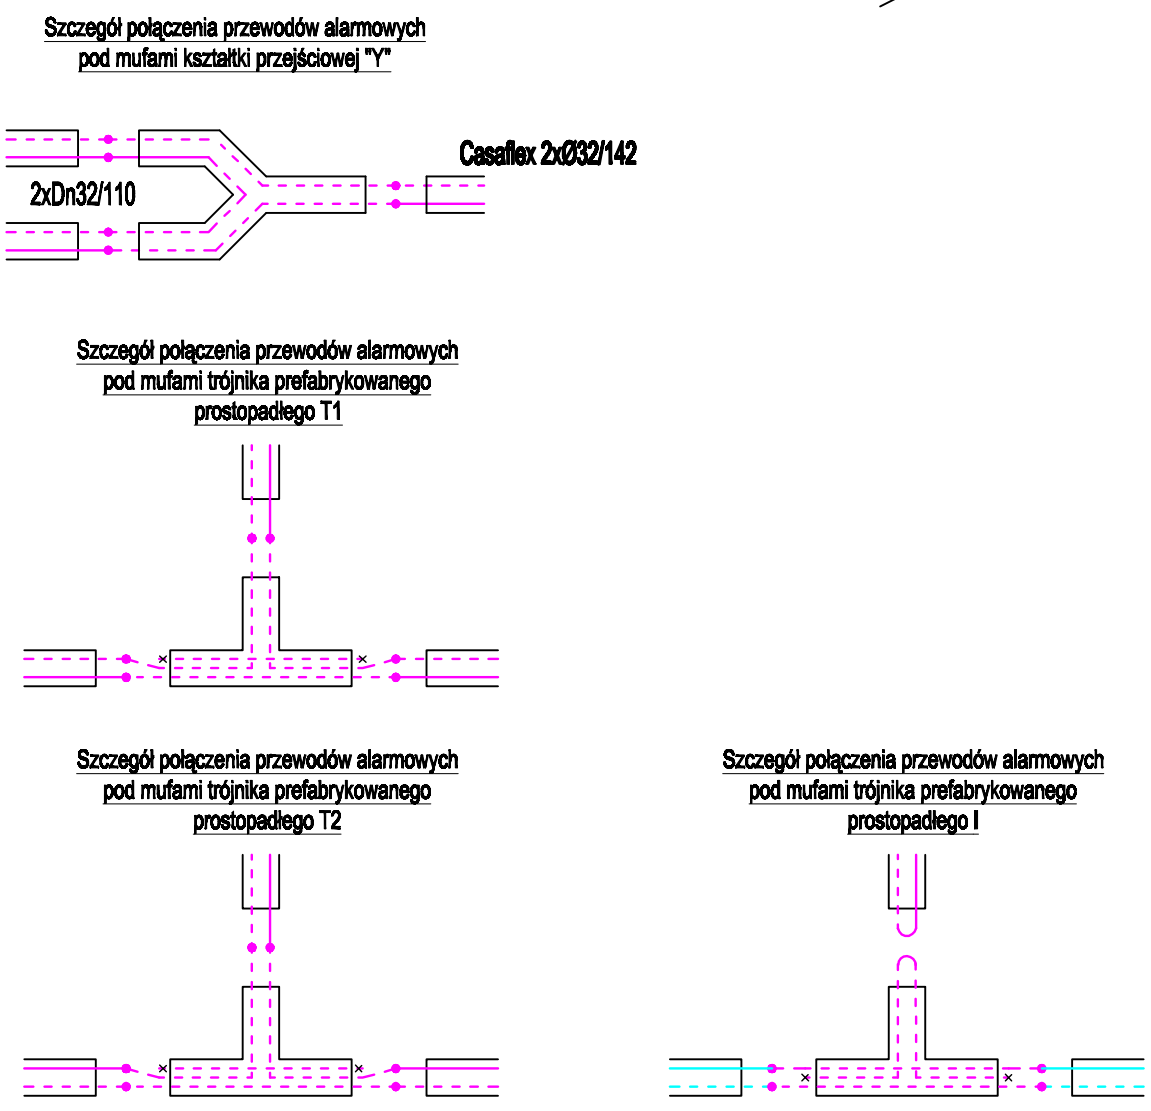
Szczegół połączenia przewodów alarmowych pod mufami kształtki przejściowej "Y"

2xDn32/110

Casaflex 2xØ32/142

Szczegół połączenia przewodów alarmowych pod mufami trójnika prefabrykowanego prostopadłego T1

Szczegół połączenia przewodów alarmowych pod mufami trójnika prefabrykowanego prostopadłego T2

Szczegół połączenia przewodów alarmowych pod mufami trójnika prefabrykowanego prostopadłego I